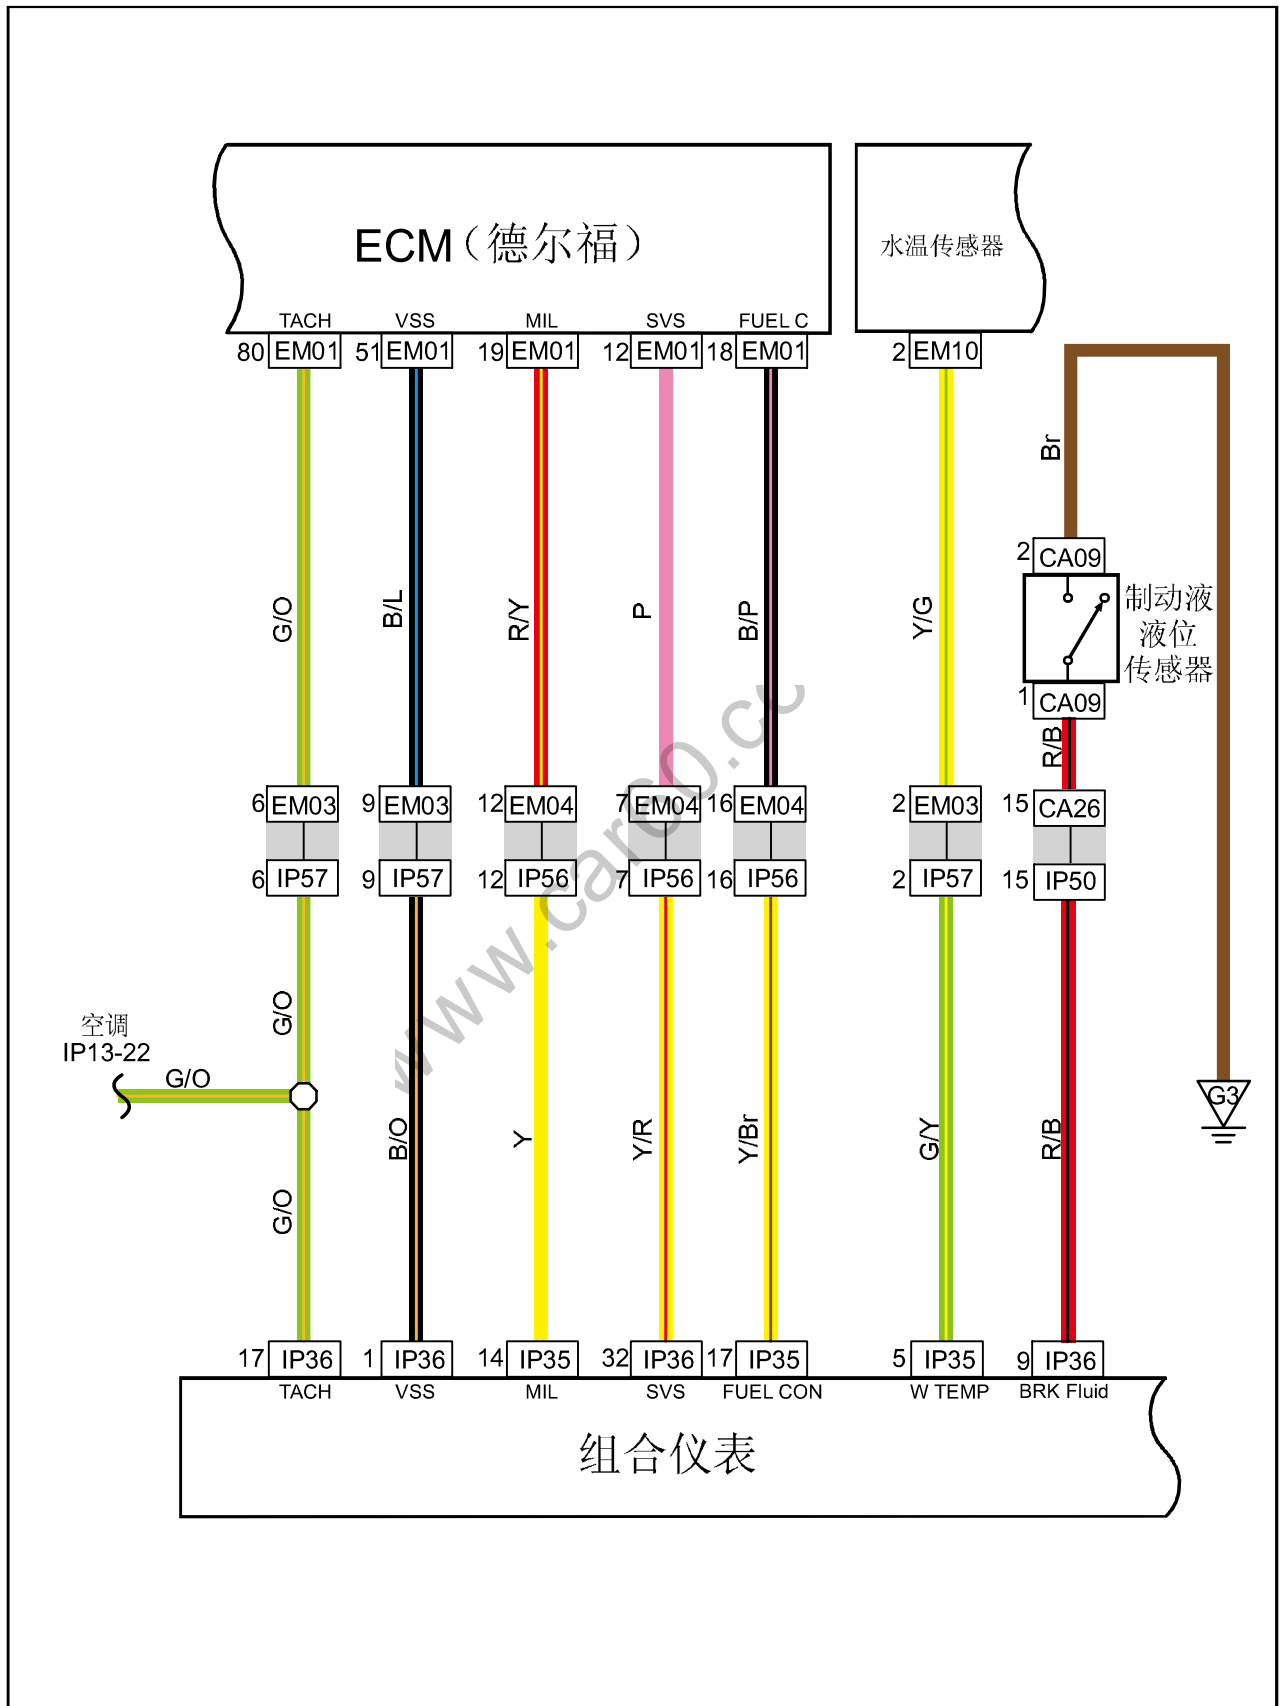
ECM（德尔福）

水温传感器

TACH VSS MIL SVS FUEL C

80 EM01 51 EM01 19 EM01 12 EM01 18 EM01 2 EM10

G/O B/L R/Y P B/P Y/G

Br

2 CA09

制动液液位传感器

1 CA09

R/B

6 EM03 9 EM03 12 EM04 7 EM04 16 EM04 2 EM03 15 CA26

6 IP57 9 IP57 12 IP56 7 IP56 16 IP56 2 IP57 15 IP50

www.car0.cc

G/O

空调
IP13-22

G/O

G3

B/O Y Y/R Y/Br G/Y R/B

G/O

17 IP36 1 IP36 14 IP35 32 IP36 17 IP35 5 IP35 9 IP36

TACH VSS MIL SVS FUEL CON W TEMP BRK Fluid

组合仪表